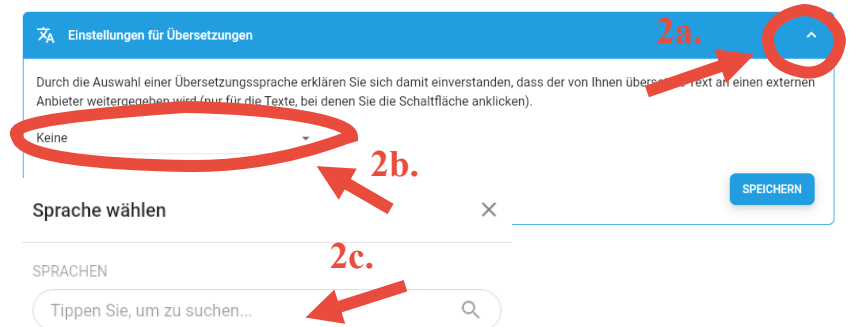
Einstellungen für Übersetzungen

2a.

Durch die Auswahl einer Übersetzungssprache erklären Sie sich damit einverstanden, dass der von Ihnen überse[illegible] Text an einen externen Anbieter weitergegeben wird (nur für die Texte, bei denen Sie die Schaltfläche anklicken).

Keine

2b.

SPEICHERN

Sprache wählen

×

2c.

SPRACHEN

Tippen Sie, um zu suchen...